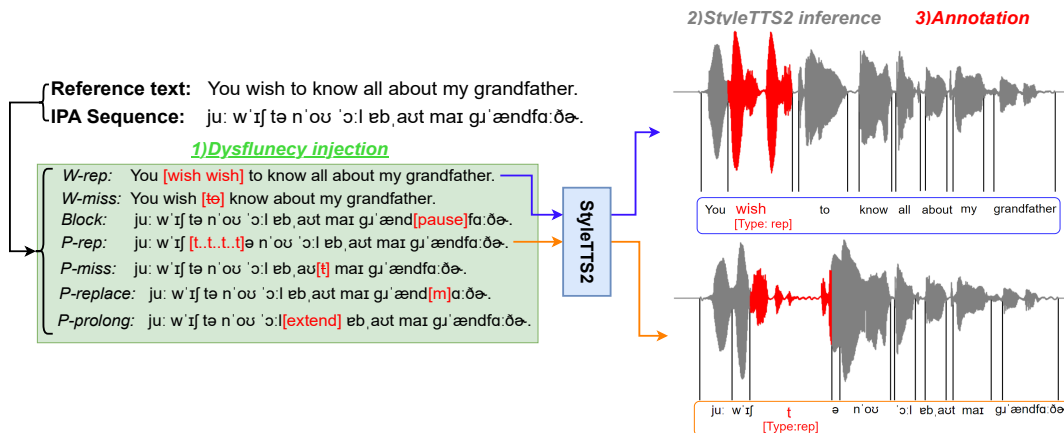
2)StyleTTS2 inference 3)Annotation

Reference text: You wish to know all about my grandfather.
IPA Sequence: juː wˈɪʃ tə nˈoʊ ˈɔːl ɐbˌaʊt maɪ ɡɹˈændfɑːðɚ.

1)Dysfluency injection

W-rep: You [wish wish] to know all about my grandfather.
W-miss: You wish [tə] know about my grandfather.
Block: juː wˈɪʃ tə nˈoʊ ˈɔːl ɐbˌaʊt maɪ ɡɹˈænd[pause]fɑːðɚ.
P-rep: juː wˈɪʃ [t..t..t..t]ə nˈoʊ ˈɔːl ɐbˌaʊt maɪ ɡɹˈændfɑːðɚ.
P-miss: juː wˈɪʃ tə nˈoʊ ˈɔːl ɐbˌaʊ[t] maɪ ɡɹˈændfɑːðɚ.
P-replace: juː wˈɪʃ tə nˈoʊ ˈɔːl ɐbˌaʊt maɪ ɡɹˈænd[m]ɑːðɚ.
P-prolong: juː wˈɪʃ tə nˈoʊ ˈɔːl[extend] ɐbˌaʊt maɪ ɡɹˈændfɑːðɚ.

StyleTTS2

You wish to know all about my grandfather
[Type: rep]

juː wˈɪʃ t ə nˈoʊ ˈɔːl ɐbˌaʊt maɪ ɡɹˈændfɑːðɚ
[Type:rep]